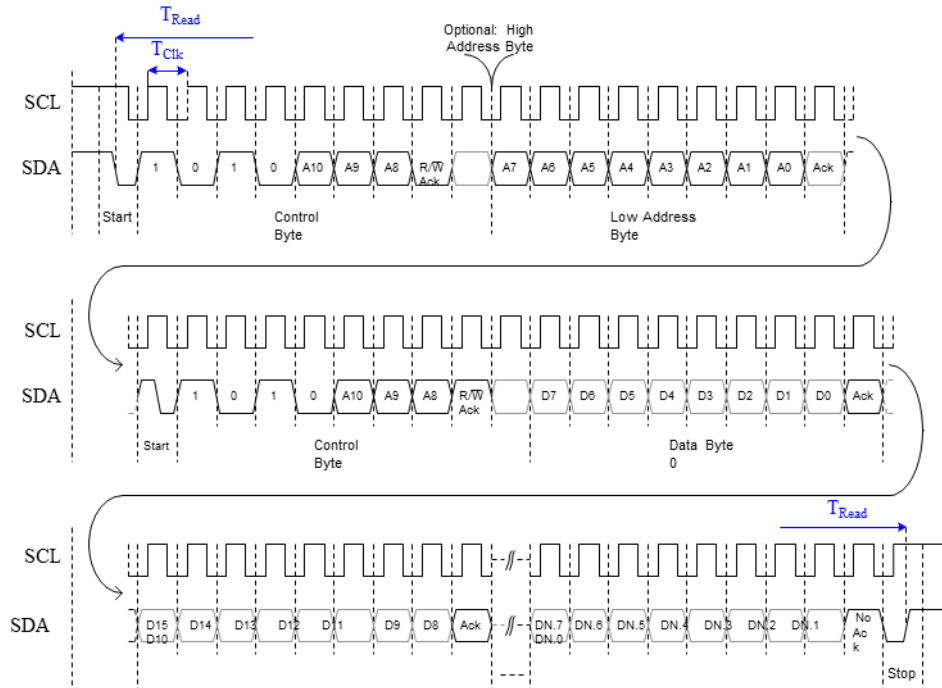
$T_{Read}$

$T_{Clk}$

Optional: High Address Byte

SCL

SDA

1 0 1 0 A10 A9 A8 R/$\overline{W}$ Ack A7 A6 A5 A4 A3 A2 A1 A0 Ack

Start

Control Byte

Low Address Byte

SCL

SDA

1 0 1 0 A10 A9 A8 R/$\overline{W}$ Ack D7 D6 D5 D4 D3 D2 D1 D0 Ack

Start

Control Byte

Data Byte 0

$T_{Read}$

SCL

SDA

D15 D10 D14 D13 D12 D11 D9 D8 Ack DN.7 DN.0 DN.6 DN.5 DN.4 DN.3 DN.2 DN.1 No Ac k

Stop